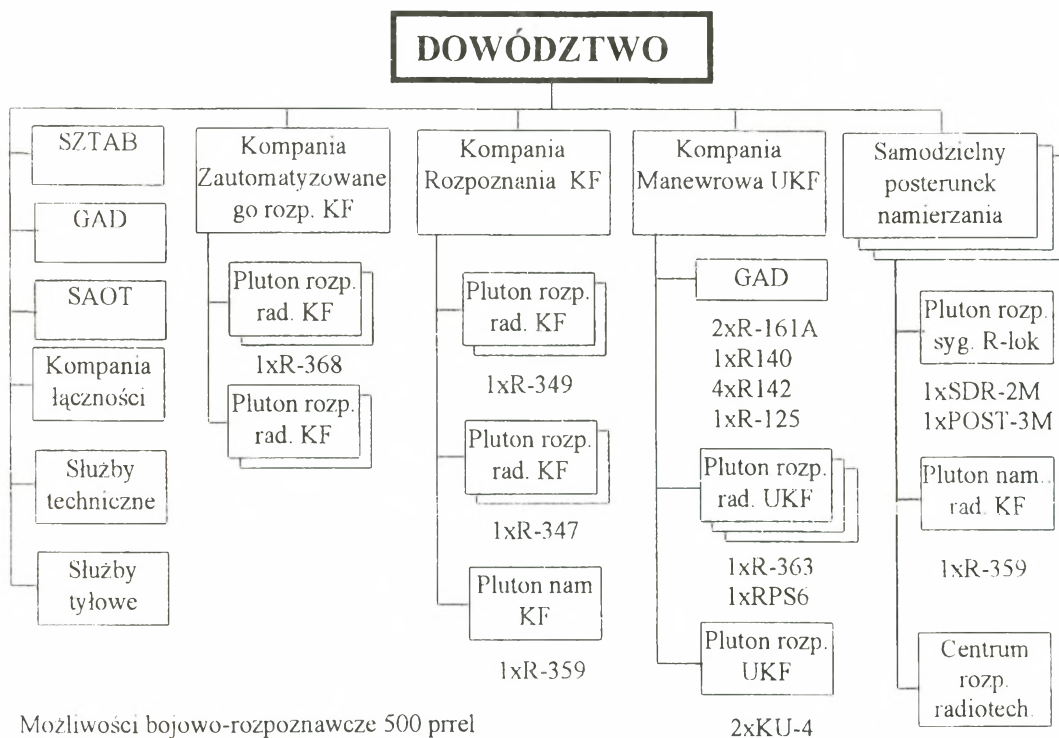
DOWÓDZTWO

SZTAB

GAD

SAOT

Kompania łączności

Służby techniczne

Służby tyłowe

Kompania Zautomatyzowanego rozp. KF

Pluton rozp. rad. KF

1xR-368

Pluton rozp. rad. KF

Kompania Rozpoznania KF

Pluton rozp. rad. KF

1xR-349

Pluton rozp. rad. KF

1xR-347

Pluton nam KF

1xR-359

Kompania Manewrowa UKF

GAD

2xR-161A
1xR140
4xR142
1xR-125

Pluton rozp. rad. UKF

1xR-363
1xRPS6

Pluton rozp. UKF

2xKU-4

Samodzielny posterunek namierzania

Pluton rozp. syg. R-lok

1xSDR-2M
1xPOST-3M

Pluton nam. rad. KF

1xR-359

Centrum rozp. radiotech.

Możliwości bojowo-rozpoznawcze 500 prrel